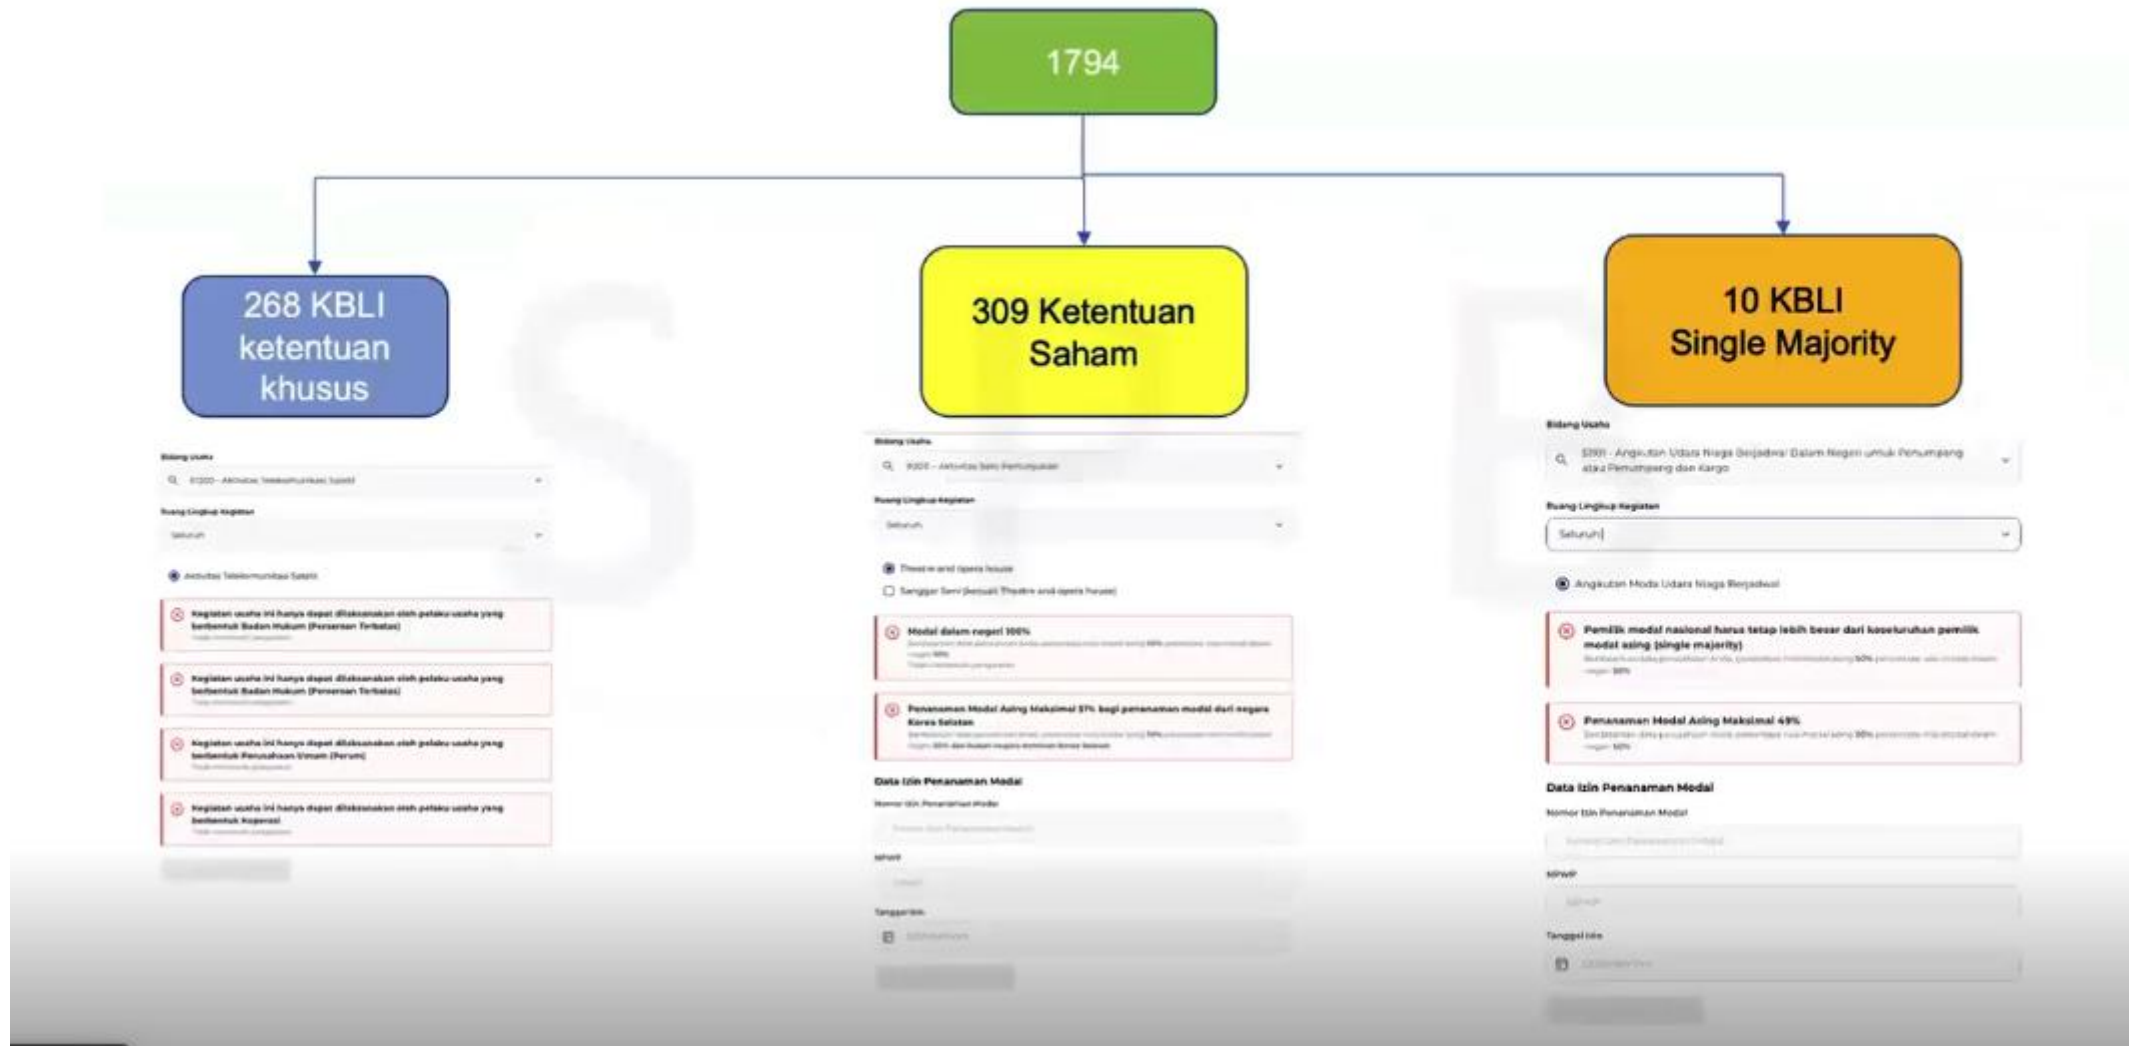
1794

268 KBLI ketentuan khusus

309 Ketentuan Saham

10 KBLI Single Majority

Bidang Usaha

61300 - Aktivitas Telekomunikasi Satelit

Ruang Lingkup Kegiatan

Seluruh

Aktivitas Telekomunikasi Satelit

Kegiatan usaha ini hanya dapat dilaksanakan oleh pelaku usaha yang berbentuk Badan Hukum (Perseroan Terbatas)
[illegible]

Kegiatan usaha ini hanya dapat dilaksanakan oleh pelaku usaha yang berbentuk Badan Hukum (Perseroan Terbatas)
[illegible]

Kegiatan usaha ini hanya dapat dilaksanakan oleh pelaku usaha yang berbentuk Perusahaan Umum (Perum)
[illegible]

Kegiatan usaha ini hanya dapat dilaksanakan oleh pelaku usaha yang berbentuk Koperasi
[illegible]

Bidang Usaha

90001 - Aktivitas Seni Pertunjukan

Ruang Lingkup Kegiatan

Seluruh

Theatre and opera house

Sanggar Seni (kecuali Theatre and opera house)

Modal dalam negeri 100%
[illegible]

Penanaman Modal Asing Maksimal 51% bagi penanaman modal dari negara Korea Selatan
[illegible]

Data Izin Penanaman Modal

Nomor Izin Penanaman Modal

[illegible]

NPWP

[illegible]

Tanggal Izin

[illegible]

Bidang Usaha

51101 - Angkutan Udara Niaga Berjadwal Dalam Negeri untuk Penumpang atau Penumpang dan Kargo

Ruang Lingkup Kegiatan

Seluruh

Angkutan Moda Udara Niaga Berjadwal

Pemilik modal nasional harus tetap lebih besar dari keseluruhan pemilik modal asing (single majority)
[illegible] 50% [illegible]

Penanaman Modal Asing Maksimal 49%
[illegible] 50% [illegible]

Data Izin Penanaman Modal

Nomor Izin Penanaman Modal

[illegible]

NPWP

NPWP

Tanggal Izin

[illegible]